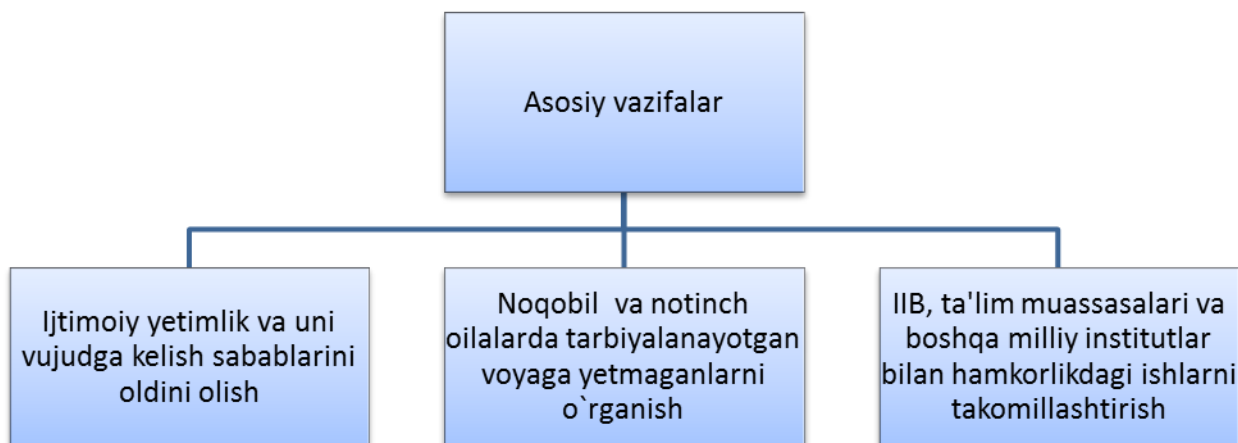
Asosiy vazifalar

Ijtimoiy yetimlik va uni vujudga kelish sabablarini oldini olish

Noqobil va notinch oilalarda tarbiyalanayotgan voyaga yetmaganlarni o`rganish

IIB, ta'lim muassasalari va boshqa milliy institutlar bilan hamkorlikdagi ishlarni takomillashtirish